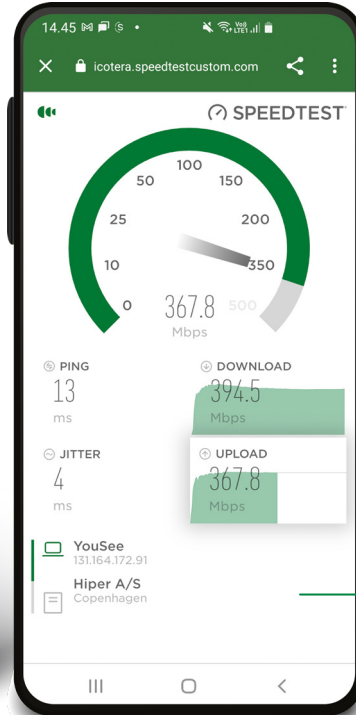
14.45

Vo)) LTE1

icotera.speedtestcustom.com

SPEEDTEST

100
50
150
25
200
10
350
0
500
367.8
Mbps

PING
13
ms

DOWNLOAD
394.5
Mbps

JITTER
4
ms

UPLOAD
367.8
Mbps

YouSee
131.164.172.91

Hiper A/S
Copenhagen